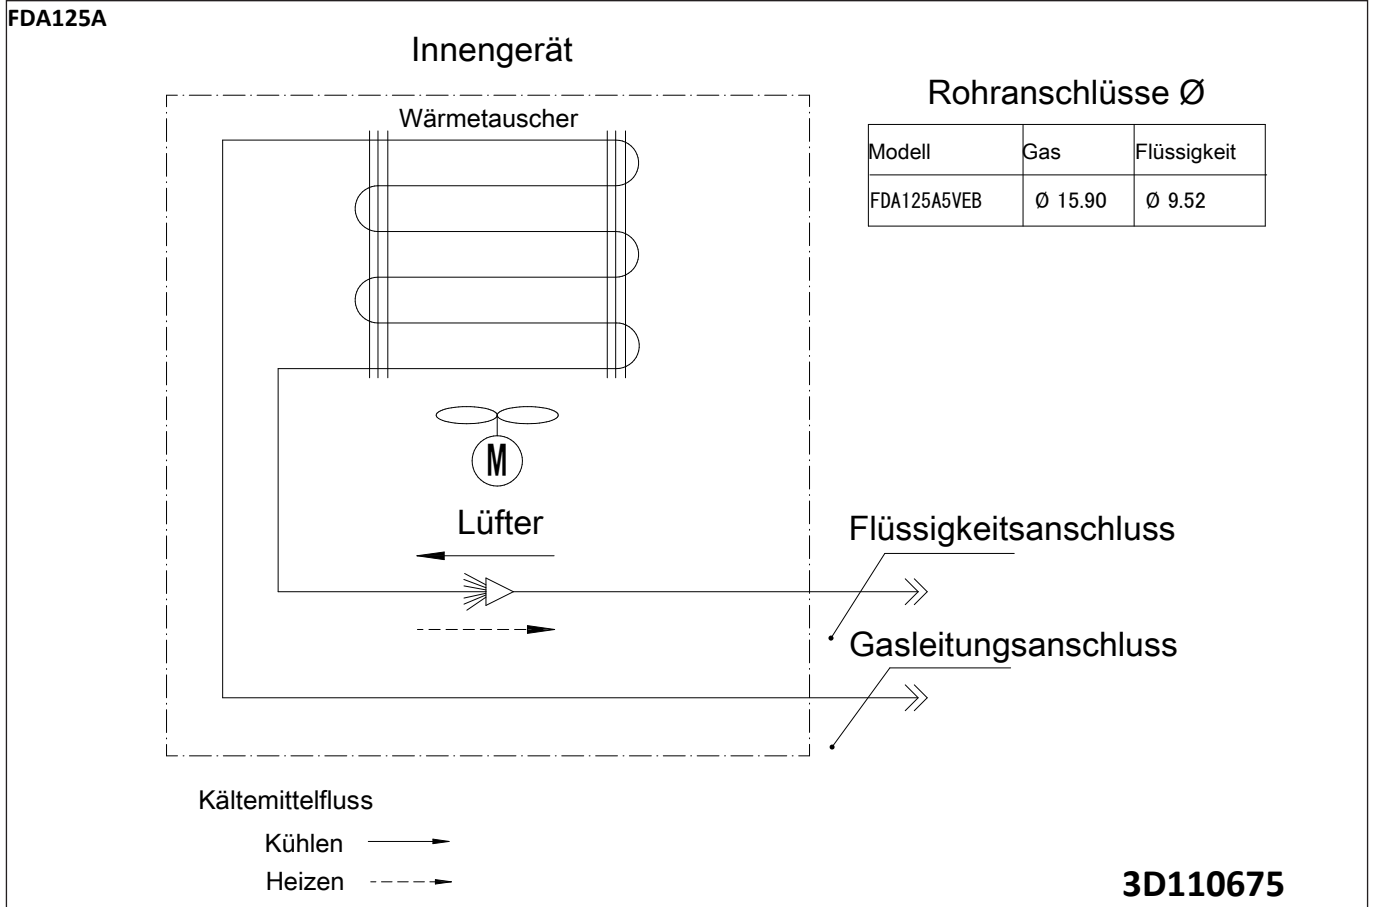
FDA125A

Innengerät

Rohranschlüsse Ø

| Modell | Gas | Flüssigkeit |
|---|---|---|
| FDA125A5VEB | Ø 15.90 | Ø 9.52 |

Wärmetauscher

M

Lüfter

Flüssigkeitsanschluss

Gasleitungsanschluss

Kältemittelfluss

Kühlen

Heizen

3D110675